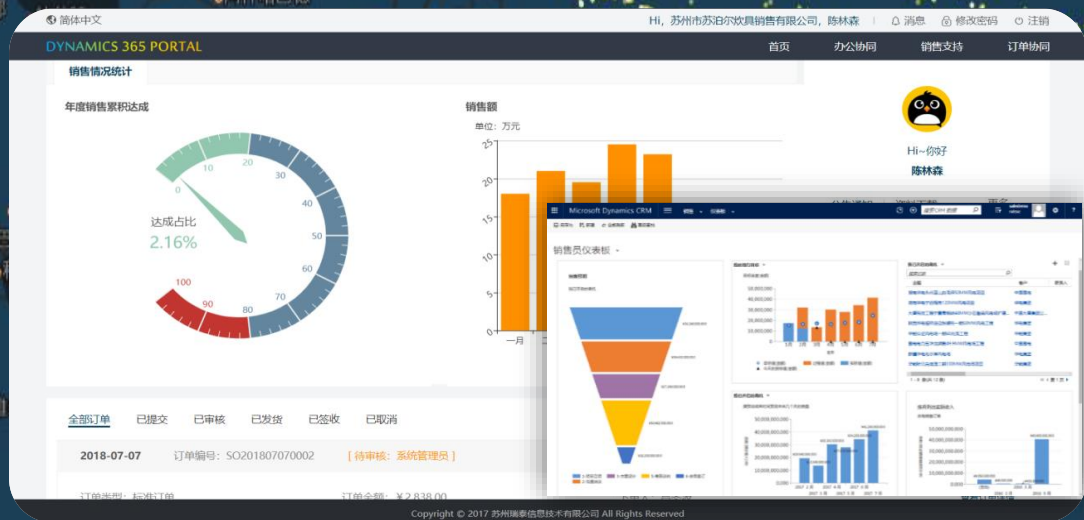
简体中文

Hi，苏州市苏泊尔炊具销售有限公司，陈林森

消息 修改密码 注销

DYNAMICS 365 PORTAL

首页 办公协同 销售支持 订单协同

销售情况统计

年度销售累积达成

0 10 20 30 40 50 60 70 80 90 100

达成占比
2.16%

销售额
单位：万元

25 20 15 10 5 0

一月

Hi~你好
陈林森

Microsoft Dynamics CRM

销售员仪表板

全部订单 已提交 已审核 已发货 已签收 已取消

2018-07-07 订单编号：SO201807070002 [待审核：系统管理员]

订单类型：标准订单 订单金额：¥2,838.00

Copyright © 2017 苏州瑞泰信息技术有限公司 All Rights Reserved